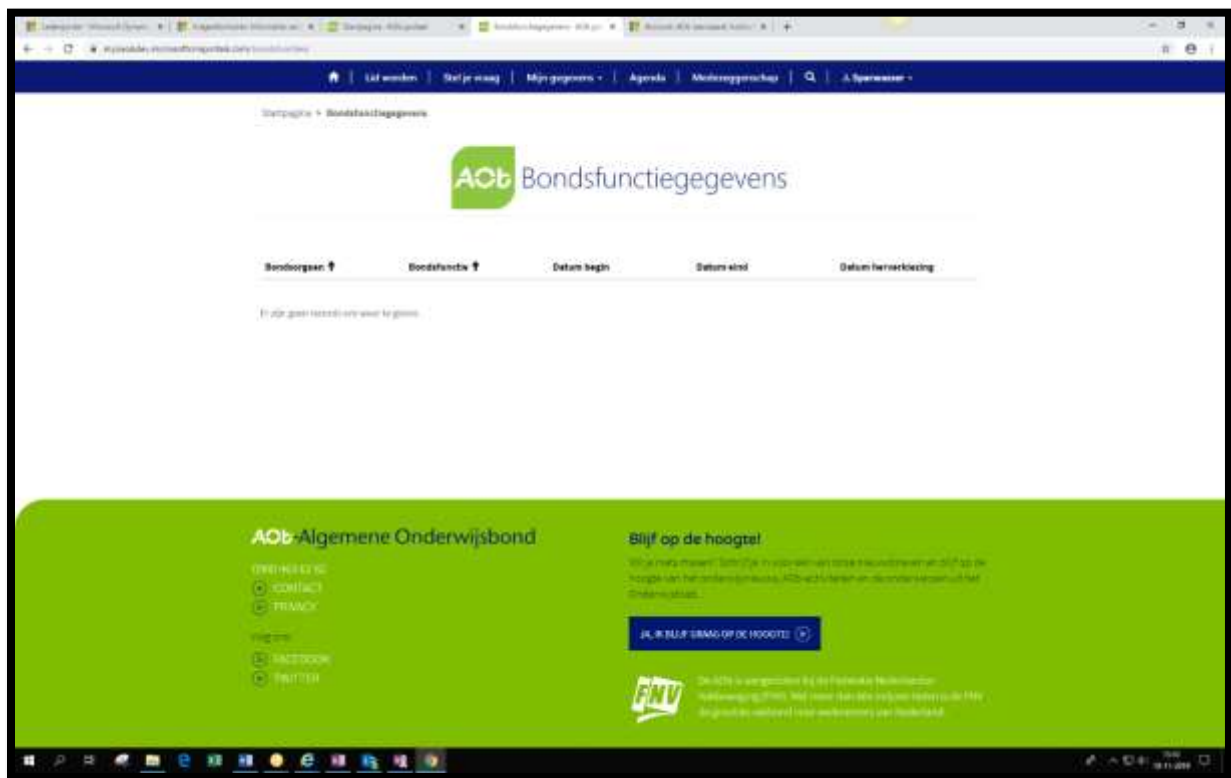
Lid worden | Stel je vraag | Mijn gegevens | Agenda | Medezeggenschap | J. Sparwasser

Startpagina > Bondsfunctiegegevens

AOb Bondsfunctiegegevens

| Bondsorgaan | Bondsfunctie | Datum begin | Datum eind | Datum herverkiezing |
|---|---|---|---|---|

Er zijn geen records om weer te geven.

AOb Algemene Onderwijsbond

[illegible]
CONTACT
PRIVACY

Volg ons
FACEBOOK
TWITTER

Blijf op de hoogte!

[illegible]

JA, IK BLIJF GRAAG OP DE HOOGTE!

FNV

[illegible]